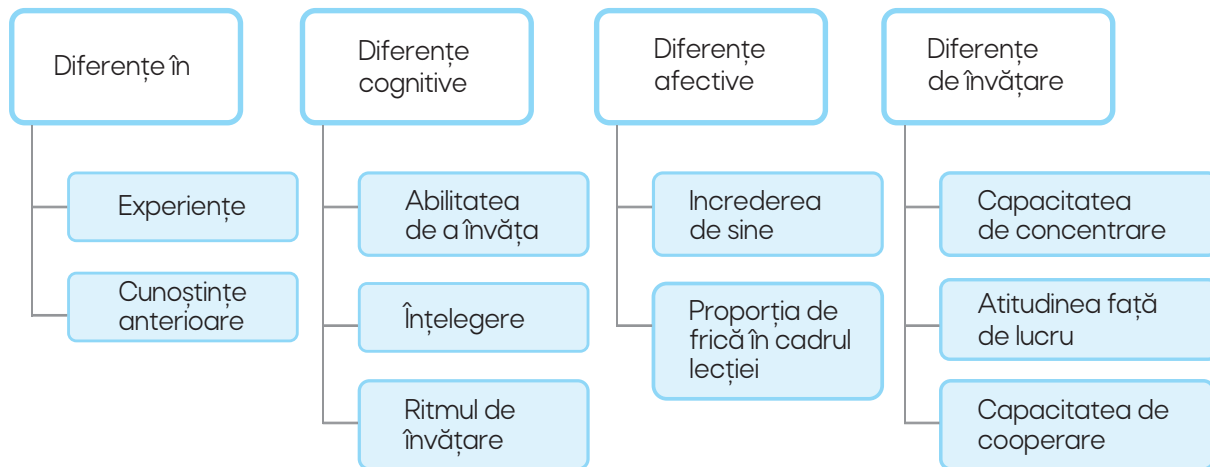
Diferențe în

Experiențe

Cunoștințe anterioare

Diferențe cognitive

Abilitatea de a învăța

Înțelegere

Ritmul de învățare

Diferențe afective

Increderea de sine

Proporția de frică în cadrul lecției

Diferențe de învățare

Capacitatea de concentrare

Atitudinea față de lucru

Capacitatea de cooperare